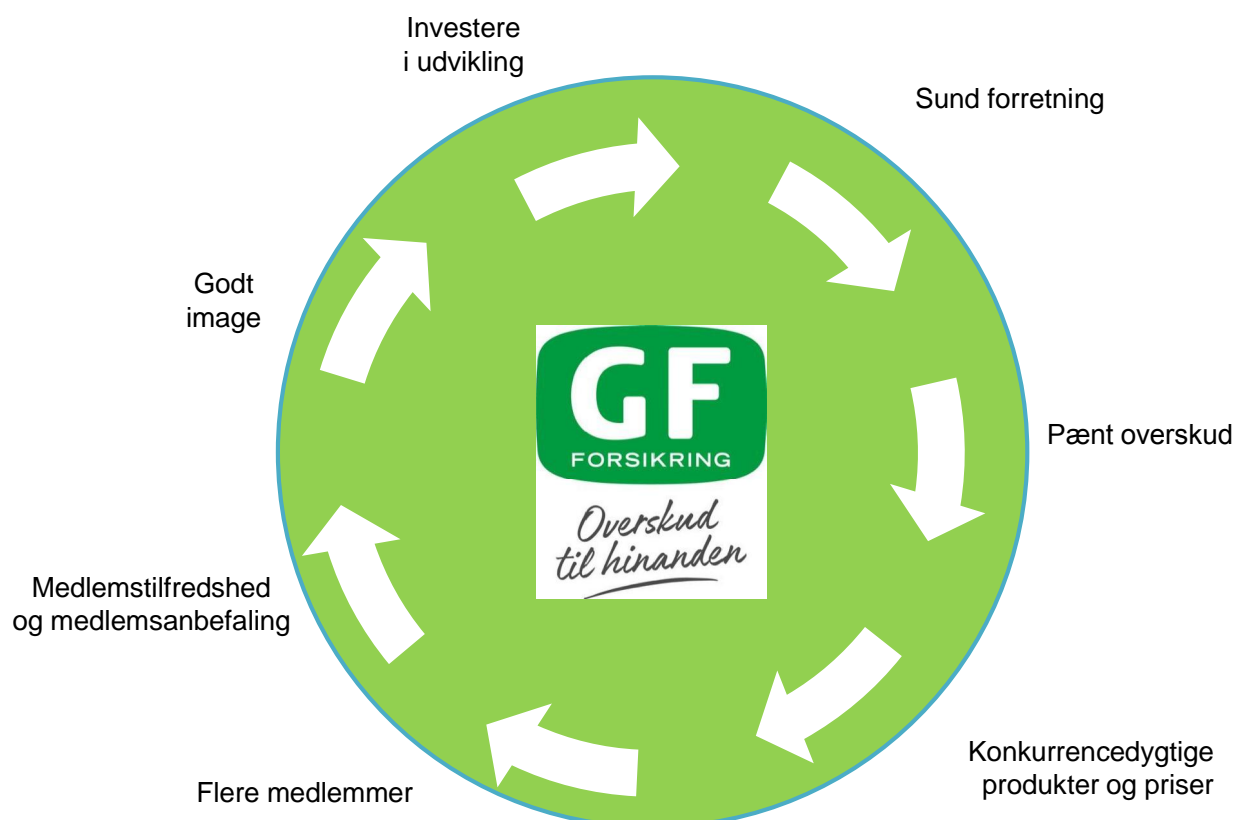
Investere i udvikling

Sund forretning

Pænt overskud

Konkurrencedygtige produkter og priser

Flere medlemmer

Medlemstilfredshed og medlemsanbefaling

Godt image

GF

FORSIKRING

Overskud til hinanden